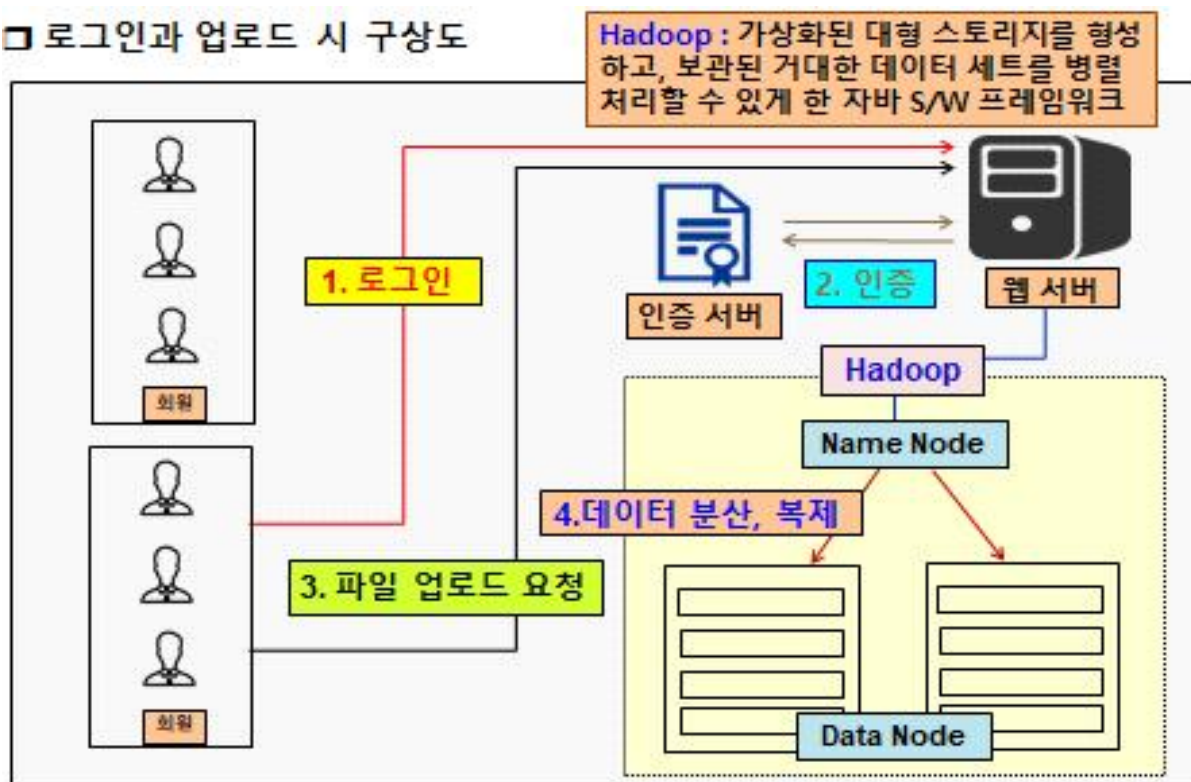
❐ 로그인과 업로드 시 구상도

Hadoop : 가상화된 대형 스토리지를 형성하고, 보관된 거대한 데이터 세트를 병렬 처리할 수 있게 한 자바 S/W 프레임워크

회원

회원

1. 로그인

인증 서버

2. 인증

웹 서버

Hadoop

Name Node

4.데이터 분산, 복제

3. 파일 업로드 요청

Data Node